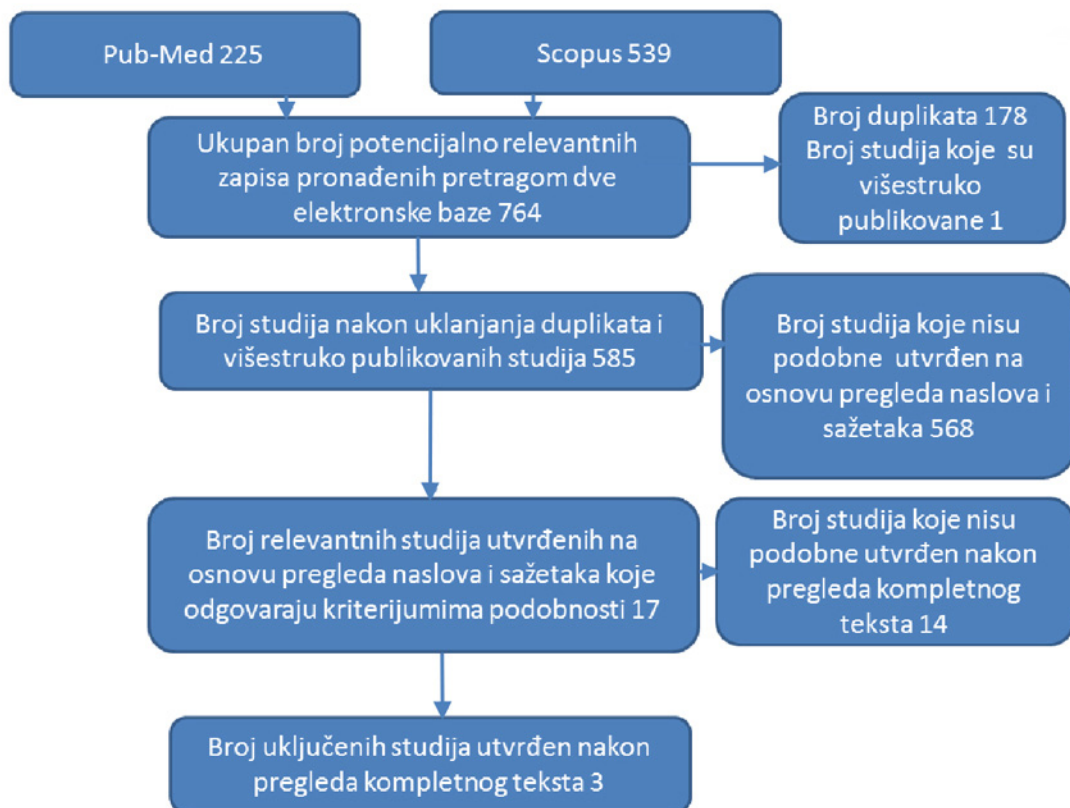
Pub-Med 225

Scopus 539

Ukupan broj potencijalno relevantnih zapisa pronađenih pretragom dve elektronske baze 764

Broj duplikata 178
Broj studija koje su višestruko publikovane 1

Broj studija nakon uklanjanja duplikata i višestruko publikovanih studija 585

Broj studija koje nisu podobne utvrđen na osnovu pregleda naslova i sažetaka 568

Broj relevantnih studija utvrđenih na osnovu pregleda naslova i sažetaka koje odgovaraju kriterijumima podobnosti 17

Broj studija koje nisu podobne utvrđen nakon pregleda kompletnog teksta 14

Broj uključenih studija utvrđen nakon pregleda kompletnog teksta 3